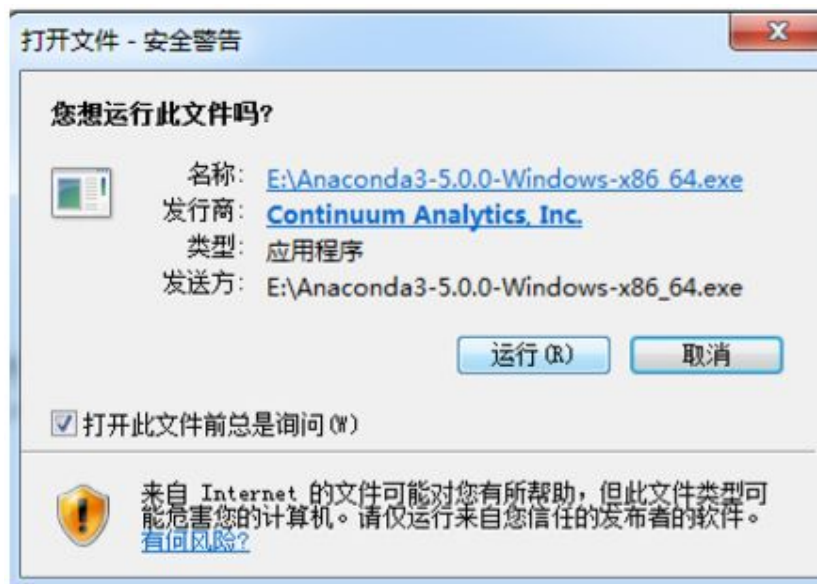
打开文件 - 安全警告

X

您想运行此文件吗?

名称: E:\Anaconda3-5.0.0-Windows-x86_64.exe
发行商: Continuum Analytics, Inc.
类型: 应用程序
发送方: E:\Anaconda3-5.0.0-Windows-x86_64.exe

运行(R) 取消

☑ 打开此文件前总是询问(W)

来自 Internet 的文件可能对您有所帮助，但此文件类型可能危害您的计算机。请仅运行来自您信任的发布者的软件。有何风险?